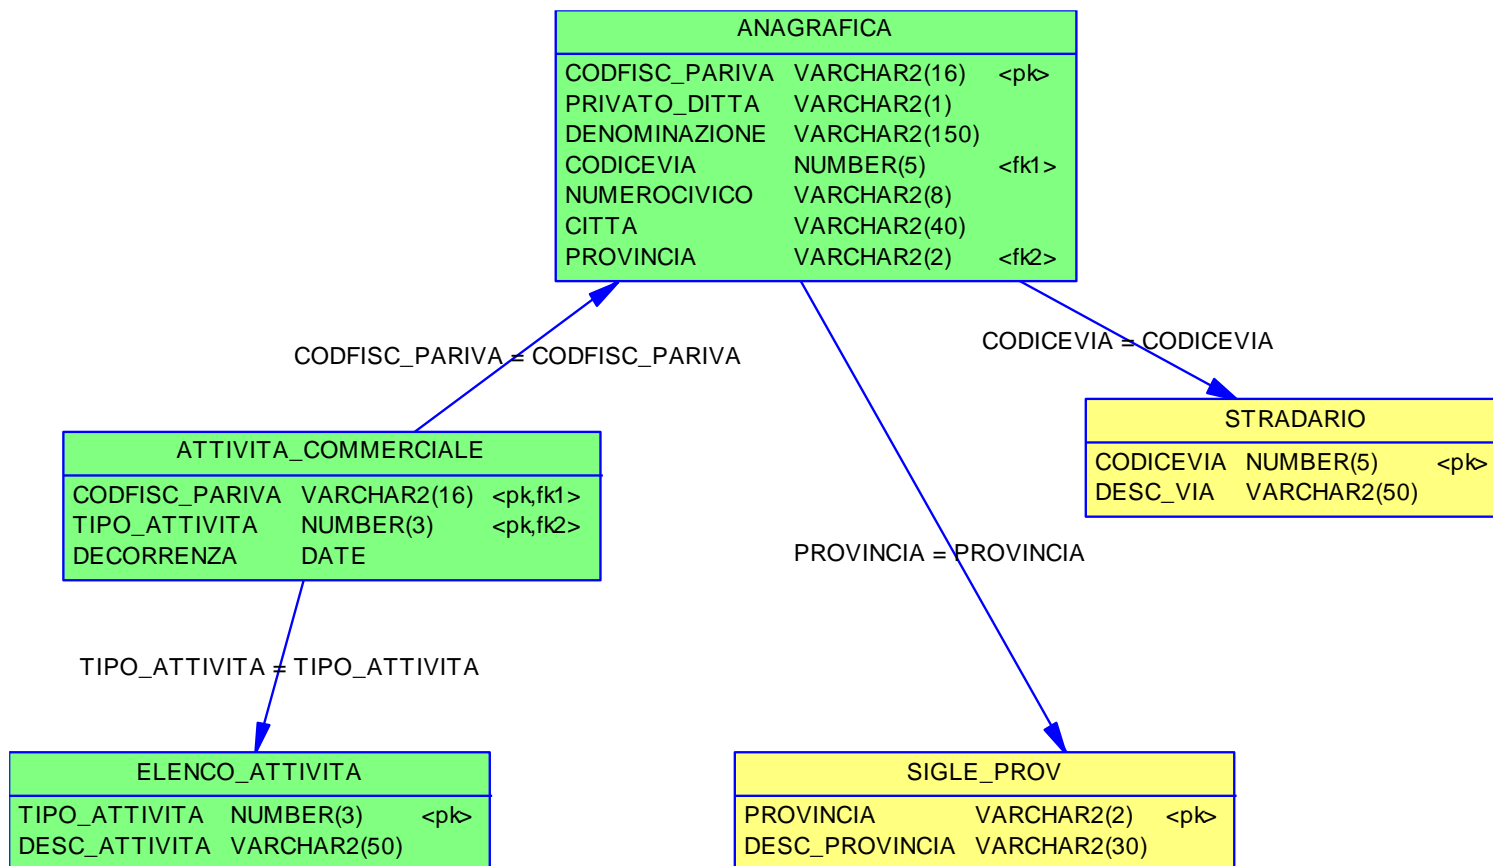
ANAGRAFICA

| | | |
|---|---|---|
| CODFISC_PARIVA | VARCHAR2(16) | <pk> |
| PRIVATO_DITTA | VARCHAR2(1) | |
| DENOMINAZIONE | VARCHAR2(150) | |
| CODICEVIA | NUMBER(5) | <fk1> |
| NUMEROCIVICO | VARCHAR2(8) | |
| CITTA | VARCHAR2(40) | |
| PROVINCIA | VARCHAR2(2) | <fk2> |

CODFISC_PARIVA = CODFISC_PARIVA

CODICEVIA = CODICEVIA

STRADARIO

| | | |
|---|---|---|
| CODICEVIA | NUMBER(5) | <pk> |
| DESC_VIA | VARCHAR2(50) | |

ATTIVITA_COMMERCIALE

| | | |
|---|---|---|
| CODFISC_PARIVA | VARCHAR2(16) | <pk,fk1> |
| TIPO_ATTIVITA | NUMBER(3) | <pk,fk2> |
| DECORRENZA | DATE | |

PROVINCIA = PROVINCIA

TIPO_ATTIVITA = TIPO_ATTIVITA

ELENCO_ATTIVITA

| | | |
|---|---|---|
| TIPO_ATTIVITA | NUMBER(3) | <pk> |
| DESC_ATTIVITA | VARCHAR2(50) | |

SIGLE_PROV

| | | |
|---|---|---|
| PROVINCIA | VARCHAR2(2) | <pk> |
| DESC_PROVINCIA | VARCHAR2(30) | |